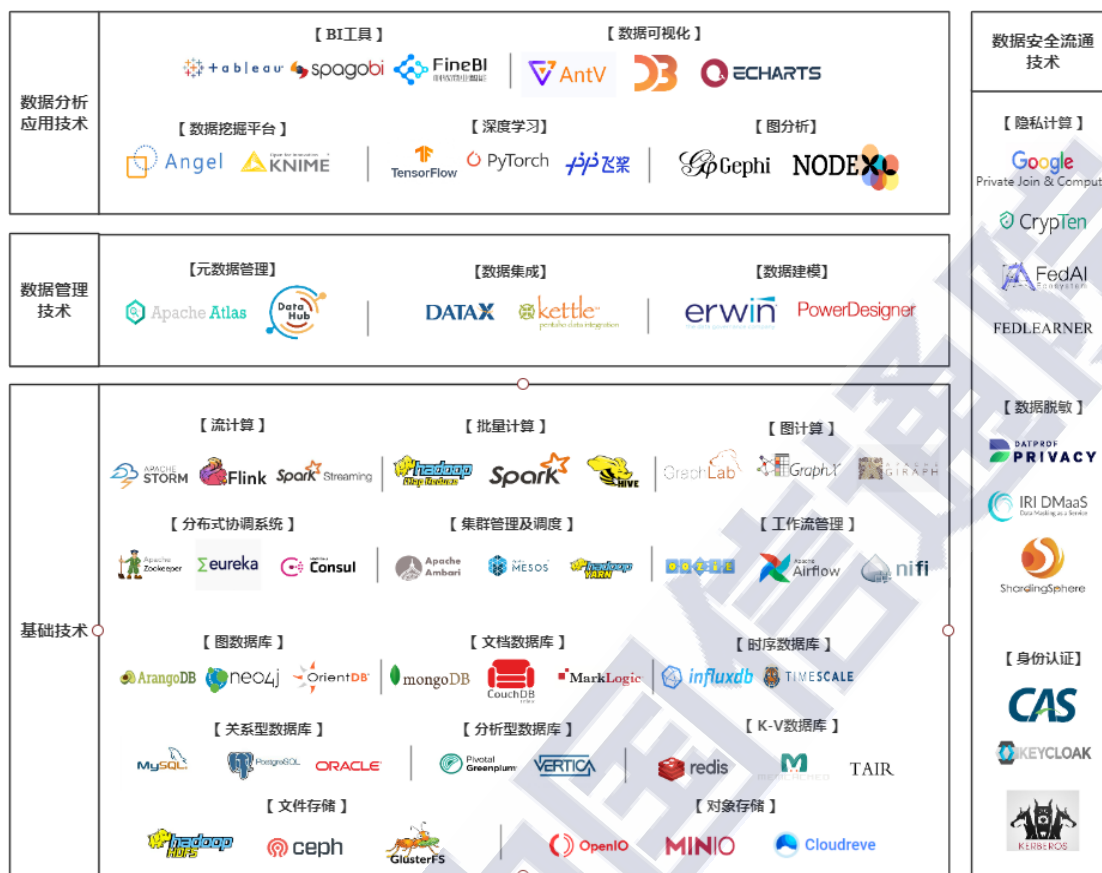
数据分析应用技术

【BI工具】
+ a b l e a u spagobi FineBI

【数据可视化】
AntV D3 ECHARTS

【数据挖掘平台】
Angel KNIME

【深度学习】
TensorFlow PyTorch 飞桨

【图分析】
Gephi NODEXL

数据管理技术

【元数据管理】
Apache Atlas Data Hub

【数据集成】
DATAX kettle pentaho data integration

【数据建模】
erwin PowerDesigner

基础技术

【流计算】
APACHE STORM Flink Spark Streaming

【批量计算】
hadoop Map Reduce Spark HIVE

【图计算】
GraphLab GraphX GIRAPH

【分布式协调系统】
Apache Zookeeper eureka Consul

【集群管理及调度】
Apache Ambari MESOS hadoop YARN

【工作流管理】
OOZIE Apache Airflow nifi

【图数据库】
ArangoDB neo4j OrientDB

【文档数据库】
mongoDB CouchDB MarkLogic

【时序数据库】
influxdb TIMESCALE

【关系型数据库】
MySQL PostgreSQL ORACLE

【分析型数据库】
Pivotal Greenplum VERTICA

【K-V数据库】
redis memcached TAIR

【文件存储】
hadoop HDFS ceph GlusterFS

【对象存储】
OpenIO MINIO Cloudreve

数据安全流通技术

【隐私计算】
Google Private Join & Compute
CrypTen
FedAI Ecosystem
FEDLEARNER

【数据脱敏】
DATPROF PRIVACY
IRI DMaaS Data Masking as a Service
ShardingSphere

【身份认证】
CAS
KEYCLOAK
KERBEROS